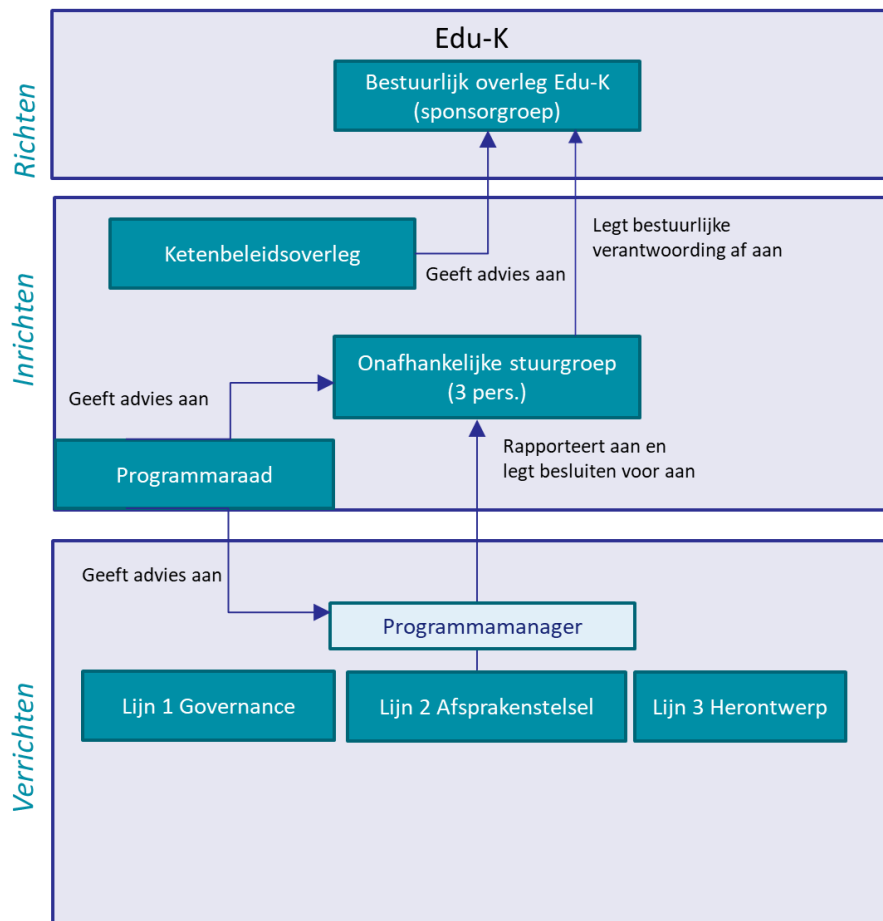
Richten

Edu-K

Bestuurlijk overleg Edu-K (sponsorgroep)

Inrichten

Ketenbeleidsoverleg

Geeft advies aan

Legt bestuurlijke verantwoording af aan

Geeft advies aan

Onafhankelijke stuurgroep (3 pers.)

Programmaraad

Rapporteert aan en legt besluiten voor aan

Verrichten

Geeft advies aan

Programmamanager

Lijn 1 Governance

Lijn 2 Afsprakenstelsel

Lijn 3 Herontwerp